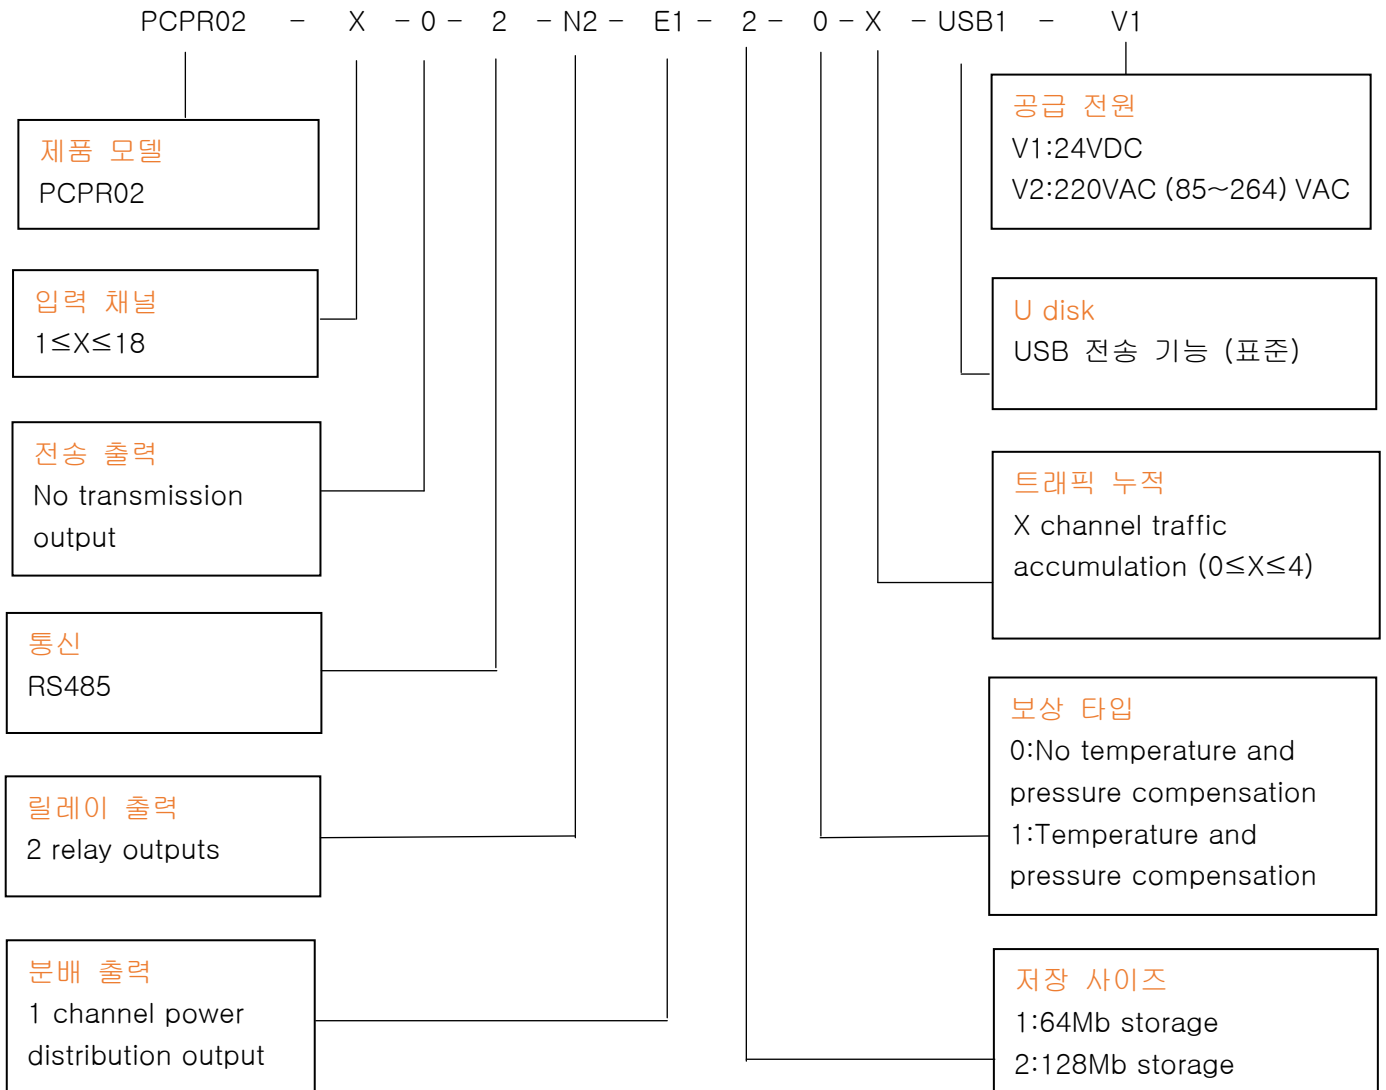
PCPR02 – X – 0 – 2 – N2 – E1 – 2 – 0 – X – USB1 – V1

제품 모델
PCPR02

입력 채널
1≤X≤18

전송 출력
No transmission output

통신
RS485

릴레이 출력
2 relay outputs

분배 출력
1 channel power distribution output

공급 전원
V1:24VDC
V2:220VAC (85~264) VAC

U disk
USB 전송 기능 (표준)

트래픽 누적
X channel traffic accumulation (0≤X≤4)

보상 타입
0:No temperature and pressure compensation
1:Temperature and pressure compensation

저장 사이즈
1:64Mb storage
2:128Mb storage